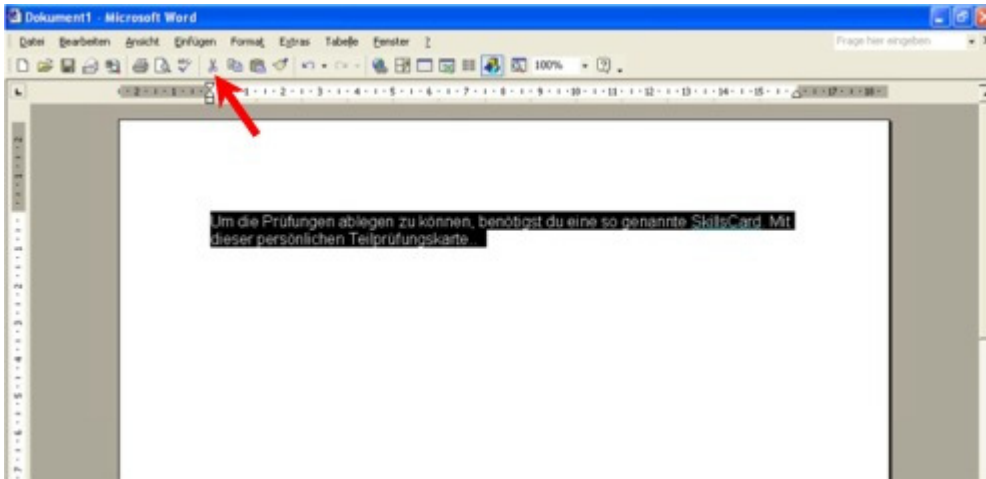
Dokument1 - Microsoft Word

Datei Bearbeiten Ansicht Einfügen Format Extras Tabelle Fenster ?

Frage hier eingeben

100%

Um die Prüfungen ablegen zu können, benötigst du eine so genannte SkillsCard. Mit dieser persönlichen Teilprüfungskarte...